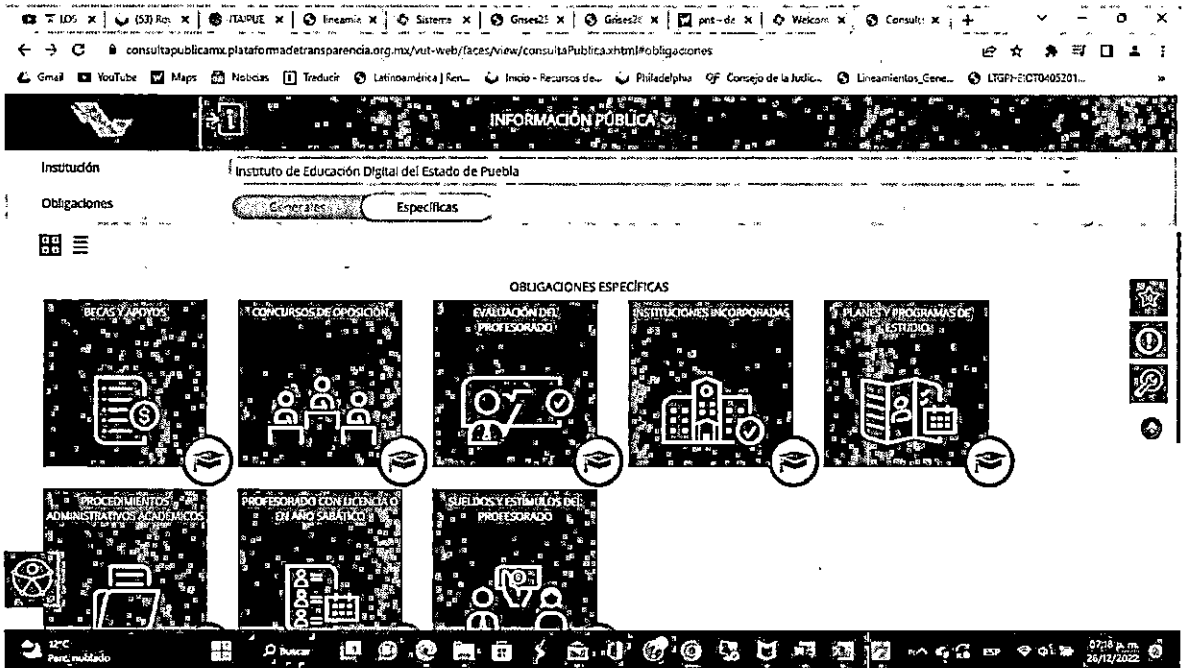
T LOS | (53) Ro | ITAIPUE | lineamie | Sisteme | Gnses25 | Gnses25 | pnt-de | Welcom | Consult | +

consultapublicamx.plataformadetransparencia.org.mx/vut-web/faces/view/consultaPublica.xhtml#obligaciones

Gmail YouTube Maps Noticias Traducir Latinoamérica | Ren... Inicio - Recursos de... Philadelphia Consejo de la Judic... Lineamientos_Gene... LTGPP-EICT0405201...

INFORMACIÓN PÚBLICA

Institución Instituto de Educación Digital del Estado de Puebla

Obligaciones Generales Específicas

OBLIGACIONES ESPECÍFICAS

BECAS Y APOYOS

CONCURSOS DE OPOSICIÓN

EVALUACIÓN DEL PROFESORADO

INSTITUCIONES INCORPORADAS

PLANES Y PROGRAMAS DE ESTUDIO

PROCEDIMIENTOS ADMINISTRATIVOS ACADÉMICOS

PROFESORADO CON LICENCIA O EN AÑO SABÁTICO

SUELDOS Y ESTÍMULOS DEL PROFESORADO

12°C Parc. nublado Buscar ESP 07:18 p.m. 26/12/2022